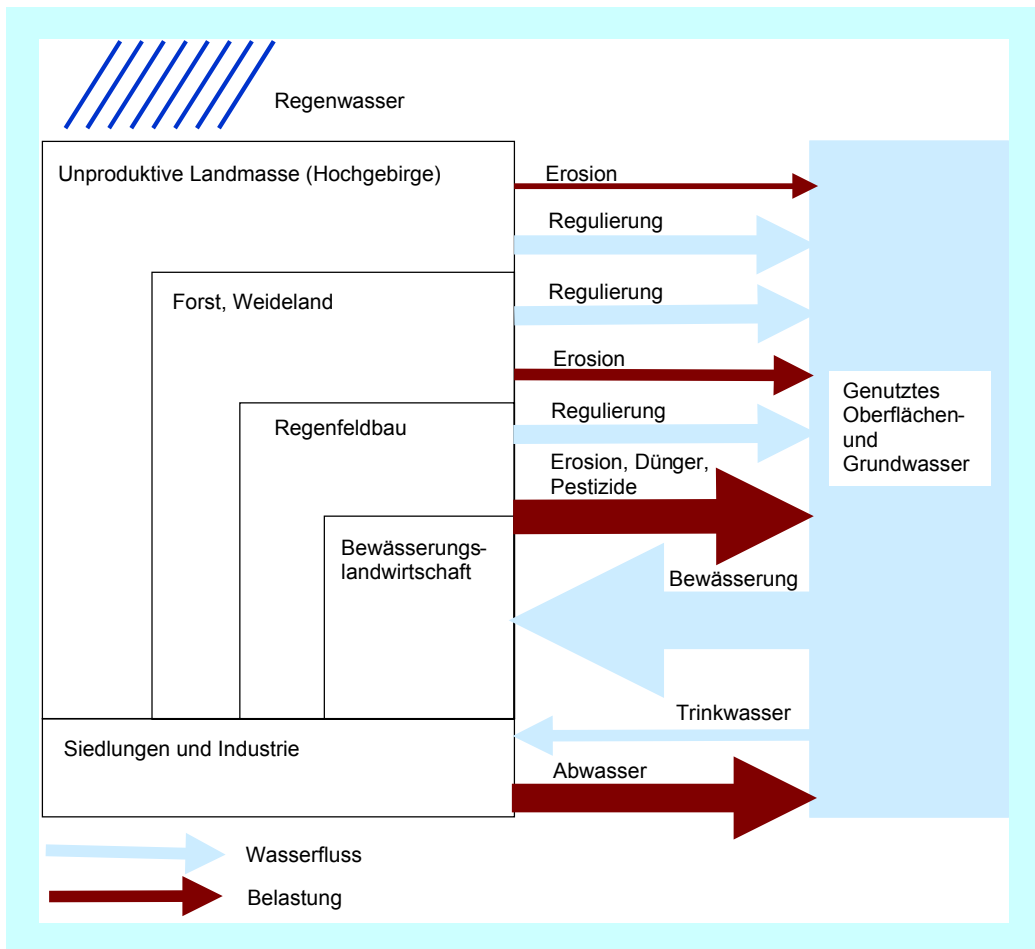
Regenwasser

Unproduktive Landmasse (Hochgebirge)

Erosion

Regulierung

Forst, Weideland

Regulierung

Erosion

Regenfeldbau

Regulierung

Erosion, Dünger, Pestizide

Bewässerungslandwirtschaft

Bewässerung

Genutztes Oberflächen- und Grundwasser

Trinkwasser

Siedlungen und Industrie

Abwasser

Wasserfluss

Belastung